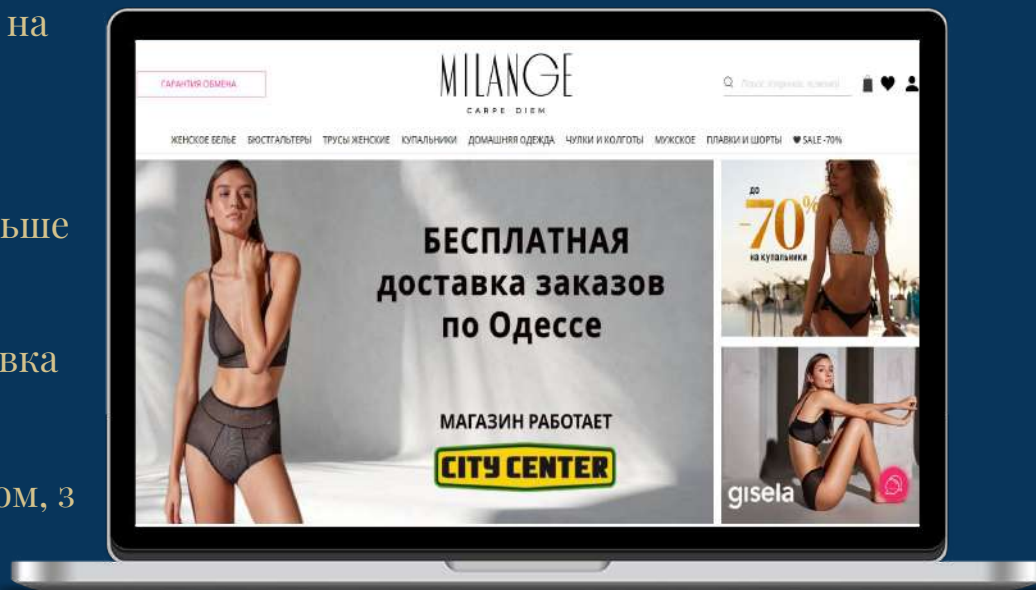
на

ьше

вка

ом, з

ГАРАНТИЯ ОБМЕНА

MILANGE
CARPE DIEM

Поиск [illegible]

ЖЕНСКОЕ БЕЛЬЕ БЮСТГАЛЬТЕРЫ ТРУСЫ ЖЕНСКИЕ КУПАЛЬНИКИ ДОМАШНЯЯ ОДЕЖДА ЧУЛКИ И КОЛГОТЫ МУЖСКОЕ ПЛАВКИ И ШОРТЫ ♥ SALE -70%

БЕСПЛАТНАЯ доставка заказов по Одессе

МАГАЗИН РАБОТАЕТ

CITY CENTER

до -70% на купальники

gisela